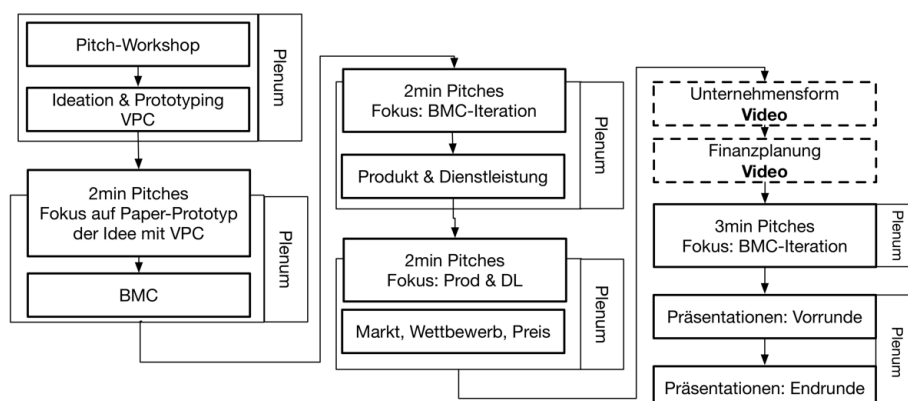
Pitch-Workshop

Ideation & Prototyping VPC

Plenum

2min Pitches
Fokus auf Paper-Prototyp der Idee mit VPC

BMC

Plenum

2min Pitches
Fokus: BMC-Iteration

Produkt & Dienstleistung

Plenum

2min Pitches
Fokus: Prod & DL

Markt, Wettbewerb, Preis

Plenum

Unternehmensform
**Video**

Finanzplanung
**Video**

3min Pitches
Fokus: BMC-Iteration

Plenum

Präsentationen: Vorrunde

Präsentationen: Endrunde

Plenum